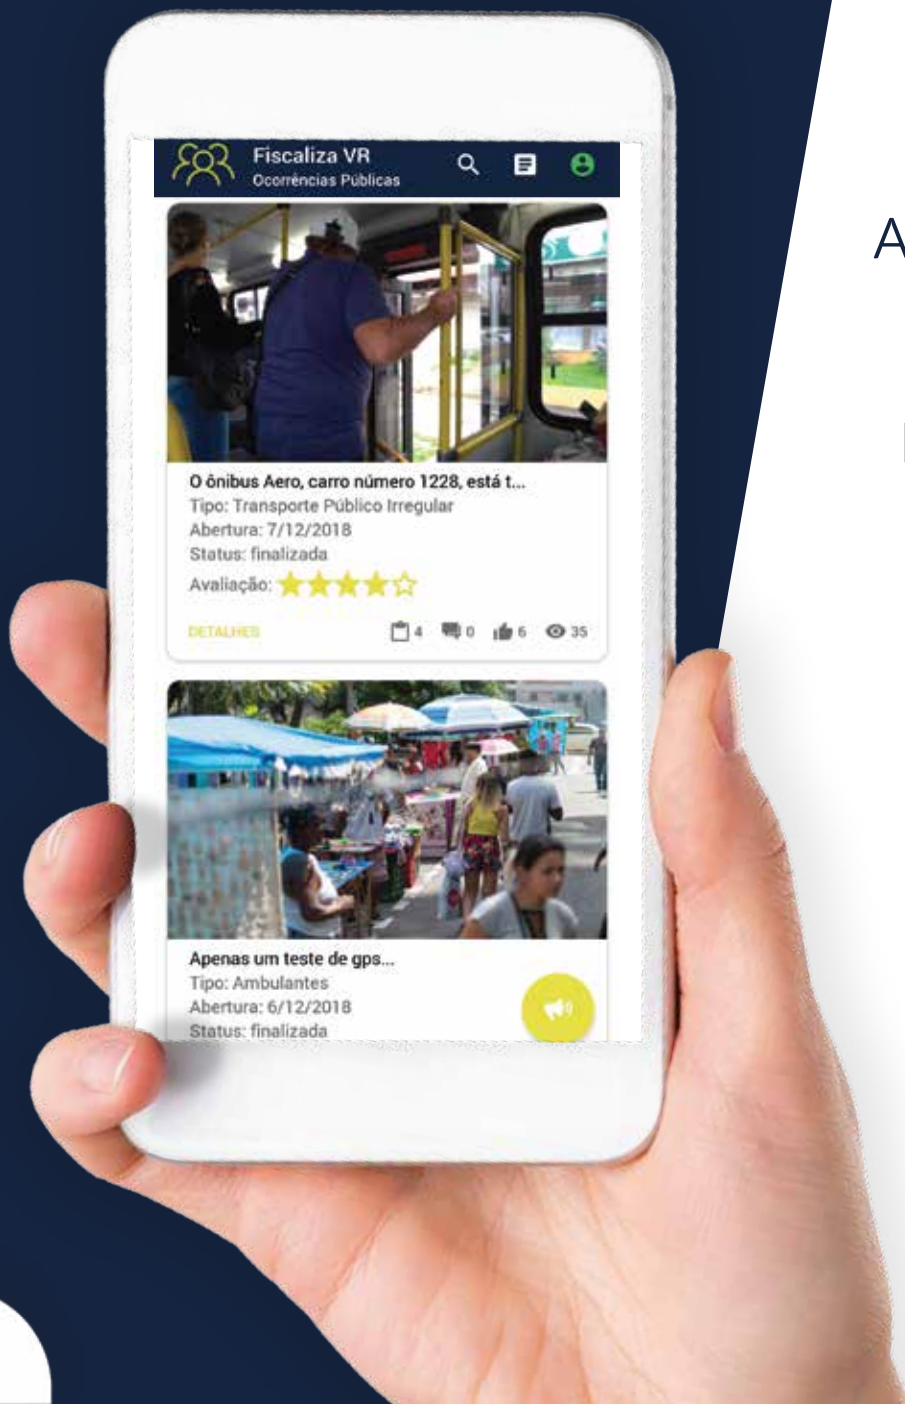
Fiscaliza VR
Ocorrências Públicas

O ônibus Aero, carro número 1228, está t...
Tipo: Transporte Público Irregular
Abertura: 7/12/2018
Status: finalizada
Avaliação:

DETALHES 4 0 6 35

Apenas um teste de gps...
Tipo: Ambulantes
Abertura: 6/12/2018
Status: finalizada

A